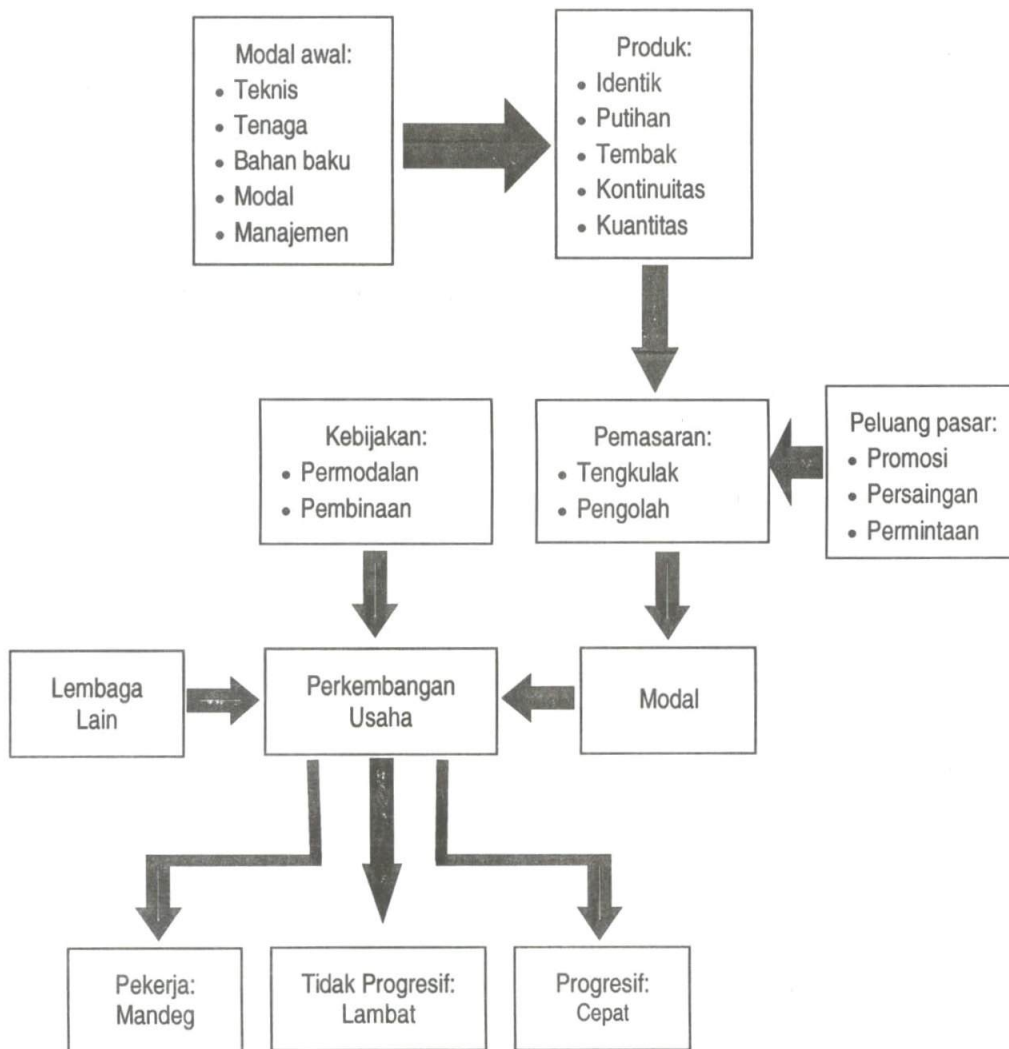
Modal awal:
• Teknis
• Tenaga
• Bahan baku
• Modal
• Manajemen

Produk:
• Identik
• Putihan
• Tembak
• Kontinuitas
• Kuantitas

Kebijakan:
• Permodalan
• Pembinaan

Pemasaran:
• Tengkulak
• Pengolah

Peluang pasar:
• Promosi
• Persaingan
• Permintaan

Lembaga Lain

Perkembangan Usaha

Modal

Pekerja: Mandeg

Tidak Progresif: Lambat

Progresif: Cepat